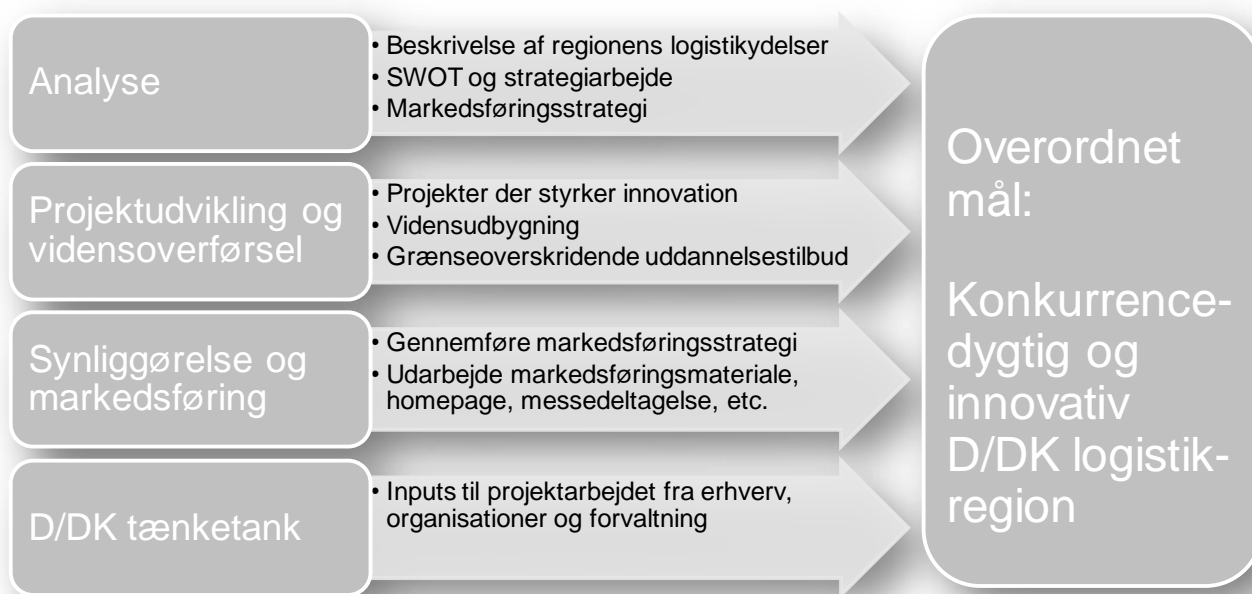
Analyse

• Beskrivelse af regionens logistikydelser
• SWOT og strategiarbejde
• Markedsføringsstrategi

Projektudvikling og vidensoverførsel

• Projekter der styrker innovation
• Vidensudbygning
• Grænseoverskridende uddannelsestilbud

Synliggørelse og markedsføring

• Gennemføre markedsføringsstrategi
• Udarbejde markedsføringsmateriale, homepage, messedeltagelse, etc.

D/DK tænketank

• Inputs til projektarbejdet fra erhverv, organisationer og forvaltning

Overordnet mål:

Konkurrencedygtig og innovativ D/DK logistikregion